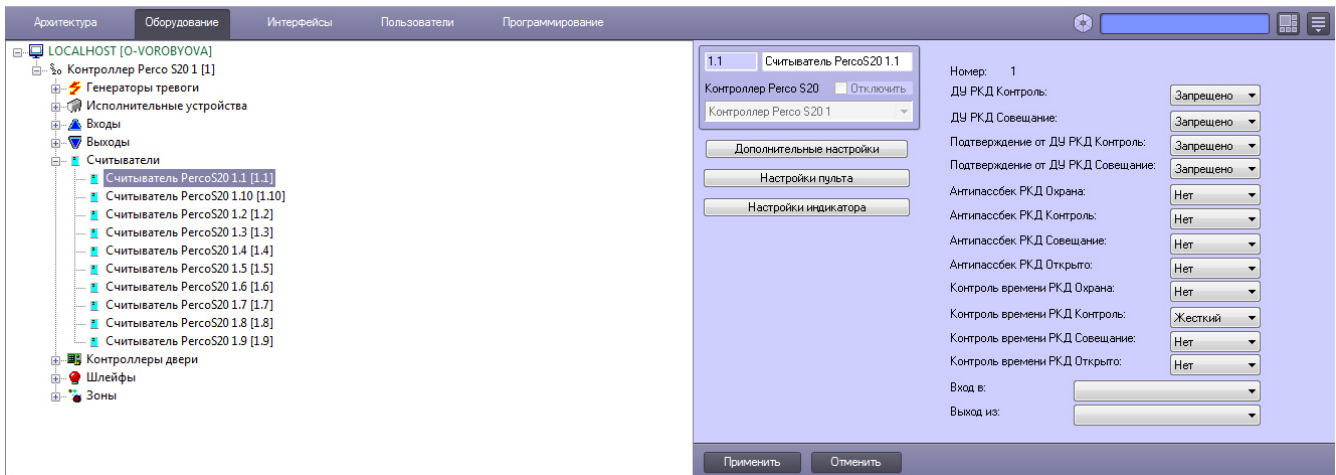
Архитектура Оборудование Интерфейсы Пользователи Программирование

LOCALHOST [O-VOROBYOVA]
Контроллер Perco S20 1 [1]
Генераторы тревоги
Исполнительные устройства
Входы
Выходы
Считыватели
Считыватель PercoS20 1.1 [1.1]
Считыватель PercoS20 1.10 [1.10]
Считыватель PercoS20 1.2 [1.2]
Считыватель PercoS20 1.3 [1.3]
Считыватель PercoS20 1.4 [1.4]
Считыватель PercoS20 1.5 [1.5]
Считыватель PercoS20 1.6 [1.6]
Считыватель PercoS20 1.7 [1.7]
Считыватель PercoS20 1.8 [1.8]
Считыватель PercoS20 1.9 [1.9]
Контроллеры двери
Шлейфы
Зоны

1.1 Считыватель PercoS20 1.1
Контроллер Perco S20 Отключить
Контроллер Perco S20 1

Дополнительные настройки
Настройки пульта
Настройки индикатора

Номер: 1
ДУ РКД Контроль: Запрещено
ДУ РКД Совещание: Запрещено
Подтверждение от ДУ РКД Контроль: Запрещено
Подтверждение от ДУ РКД Совещание: Запрещено
Антипассбек РКД Охрана: Нет
Антипассбек РКД Контроль: Нет
Антипассбек РКД Совещание: Нет
Антипассбек РКД Открыто: Нет
Контроль времени РКД Охрана: Нет
Контроль времени РКД Контроль: Жесткий
Контроль времени РКД Совещание: Нет
Контроль времени РКД Открыто: Нет
Вход в:
Выход из:

Применить Отменить